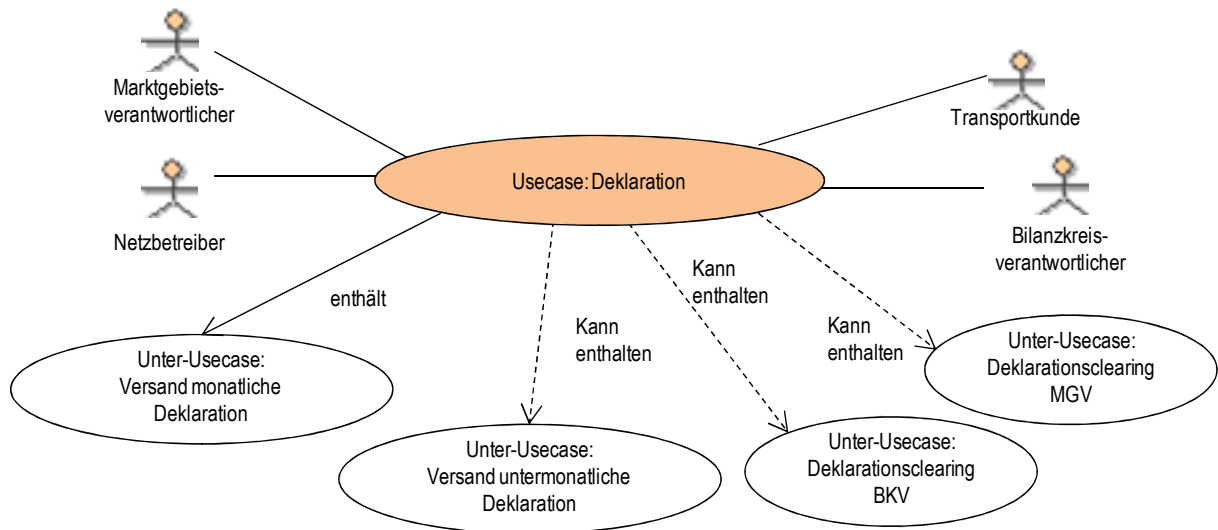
Marktgebietsverantwortlicher

Transportkunde

Usecase: Deklaration

Netzbetreiber

Bilanzkreisverantwortlicher

enthält

Kann enthalten

Kann enthalten

Kann enthalten

Unter-Usecase: Versand monatliche Deklaration

Unter-Usecase: Deklarationsclearing MGV

Unter-Usecase: Versand untermonatliche Deklaration

Unter-Usecase: Deklarationsclearing BKV